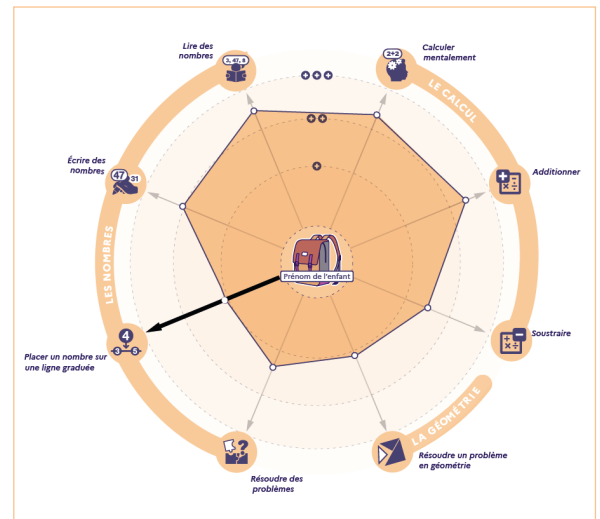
Lire des nombres

3, 47, 8

Calculer mentalement

2+2

LE CALCUL

Additionner

Écrire des nombres

47 31

LES NOMBRES

Prénom de l'enfant

Soustraire

Placer un nombre sur une ligne graduée

4

3 5

LA GÉOMÉTRIE

Résoudre un problème en géométrie

Résoudre des problèmes